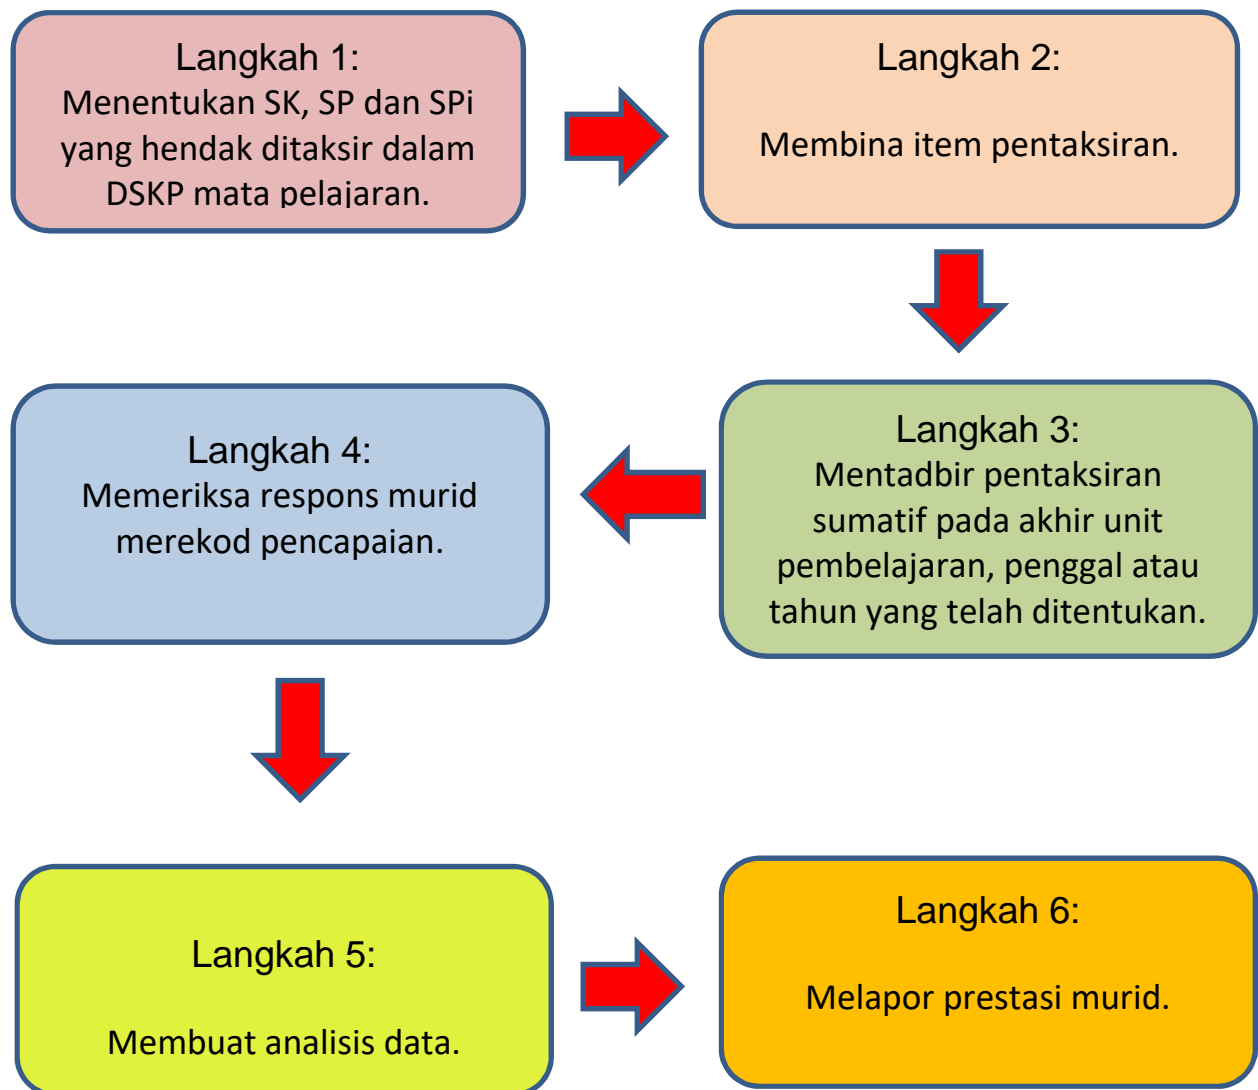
Langkah 1:
Menentukan SK, SP dan SPi yang hendak ditaksir dalam DSKP mata pelajaran.

Langkah 2:
Membina item pentaksiran.

Langkah 3:
Mentadbir pentaksiran sumatif pada akhir unit pembelajaran, penggal atau tahun yang telah ditentukan.

Langkah 4:
Memeriksa respons murid merekod pencapaian.

Langkah 5:
Membuat analisis data.

Langkah 6:
Melapor prestasi murid.